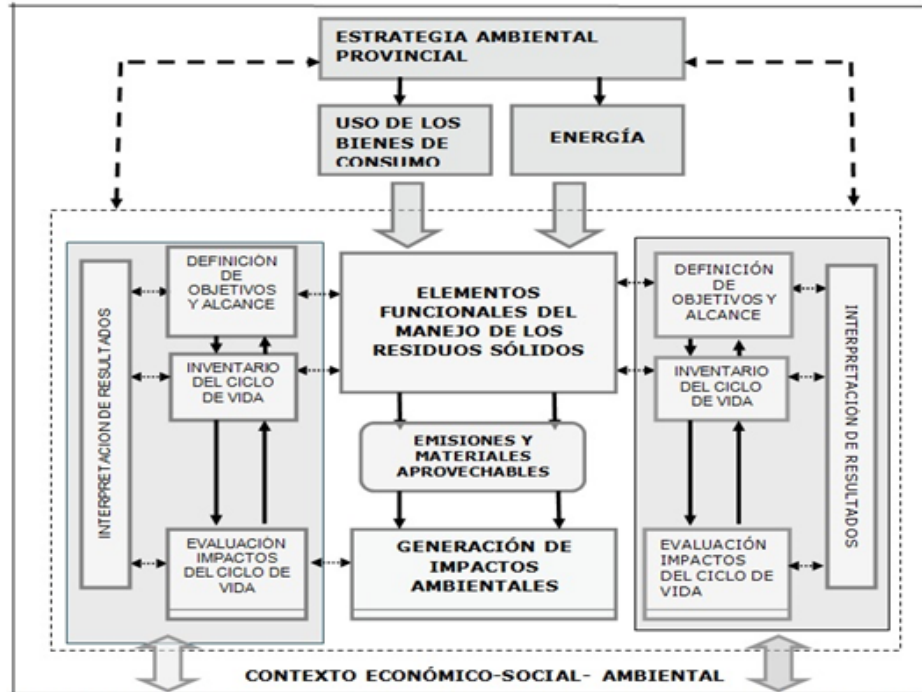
ESTRATEGIA AMBIENTAL PROVINCIAL

USO DE LOS BIENES DE CONSUMO

ENERGÍA

INTERPRETACION DE RESULTADOS

DEFINICIÓN DE OBJETIVOS Y ALCANCE

INVENTARIO DEL CICLO DE VIDA

EVALUACIÓN IMPACTOS DEL CICLO DE VIDA

ELEMENTOS FUNCIONALES DEL MANEJO DE LOS RESIDUOS SÓLIDOS

EMISIONES Y MATERIALES APROVECHABLES

GENERACIÓN DE IMPACTOS AMBIENTALES

DEFINICIÓN DE OBJETIVOS Y ALCANCE

INVENTARIO DEL CICLO DE VIDA

EVALUACIÓN IMPACTOS DEL CICLO DE VIDA

INTERPRETACIÓN DE RESULTADOS

CONTEXTO ECONÓMICO-SOCIAL- AMBIENTAL